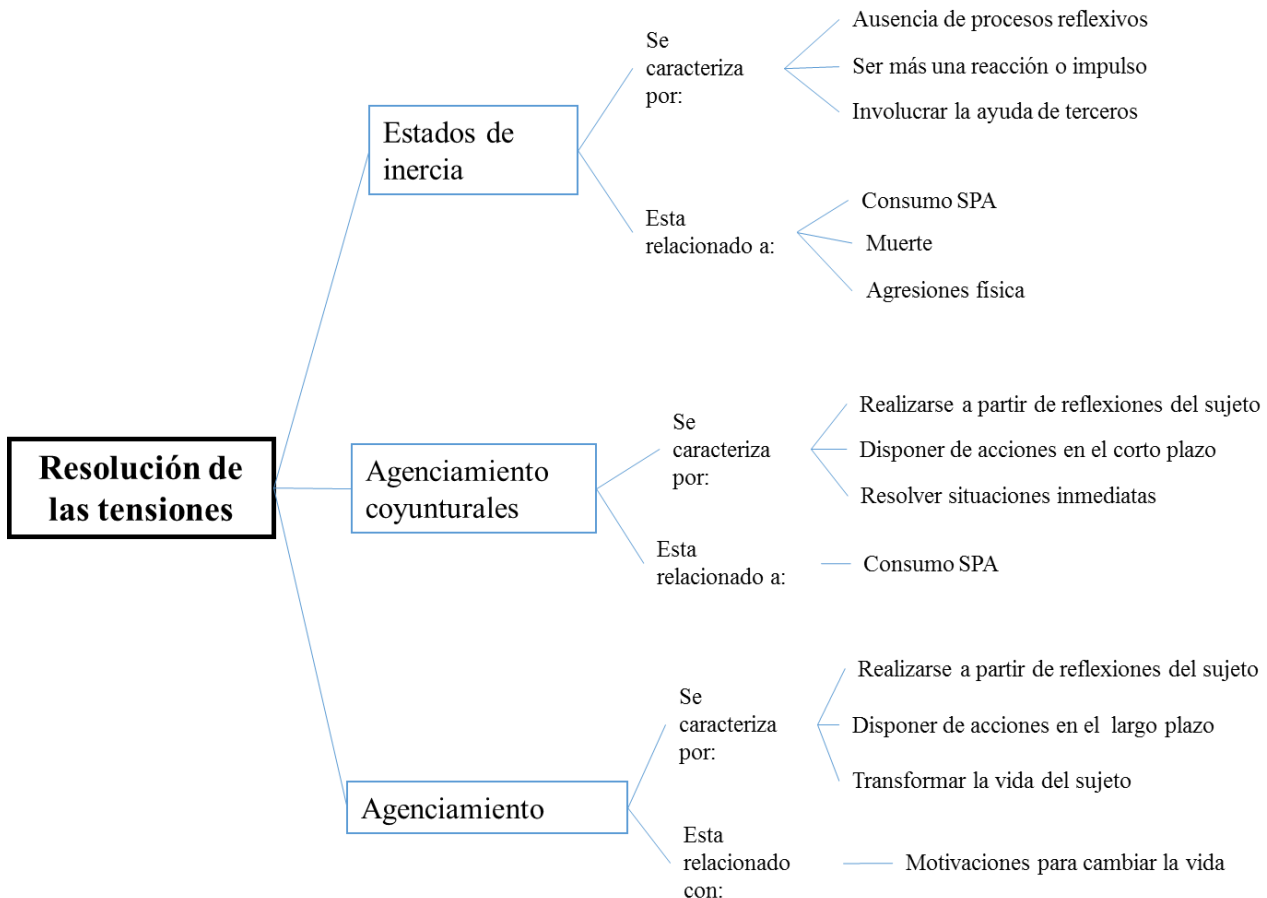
Resolución de las tensiones

Estados de inercia

Se caracteriza por:

Ausencia de procesos reflexivos

Ser más una reacción o impulso

Involucrar la ayuda de terceros

Esta relacionado a:

Consumo SPA

Muerte

Agresiones física

Agenciamiento coyunturales

Se caracteriza por:

Realizarse a partir de reflexiones del sujeto

Disponer de acciones en el corto plazo

Resolver situaciones inmediatas

Esta relacionado a:

Consumo SPA

Agenciamiento

Se caracteriza por:

Realizarse a partir de reflexiones del sujeto

Disponer de acciones en el largo plazo

Transformar la vida del sujeto

Esta relacionado con:

Motivaciones para cambiar la vida